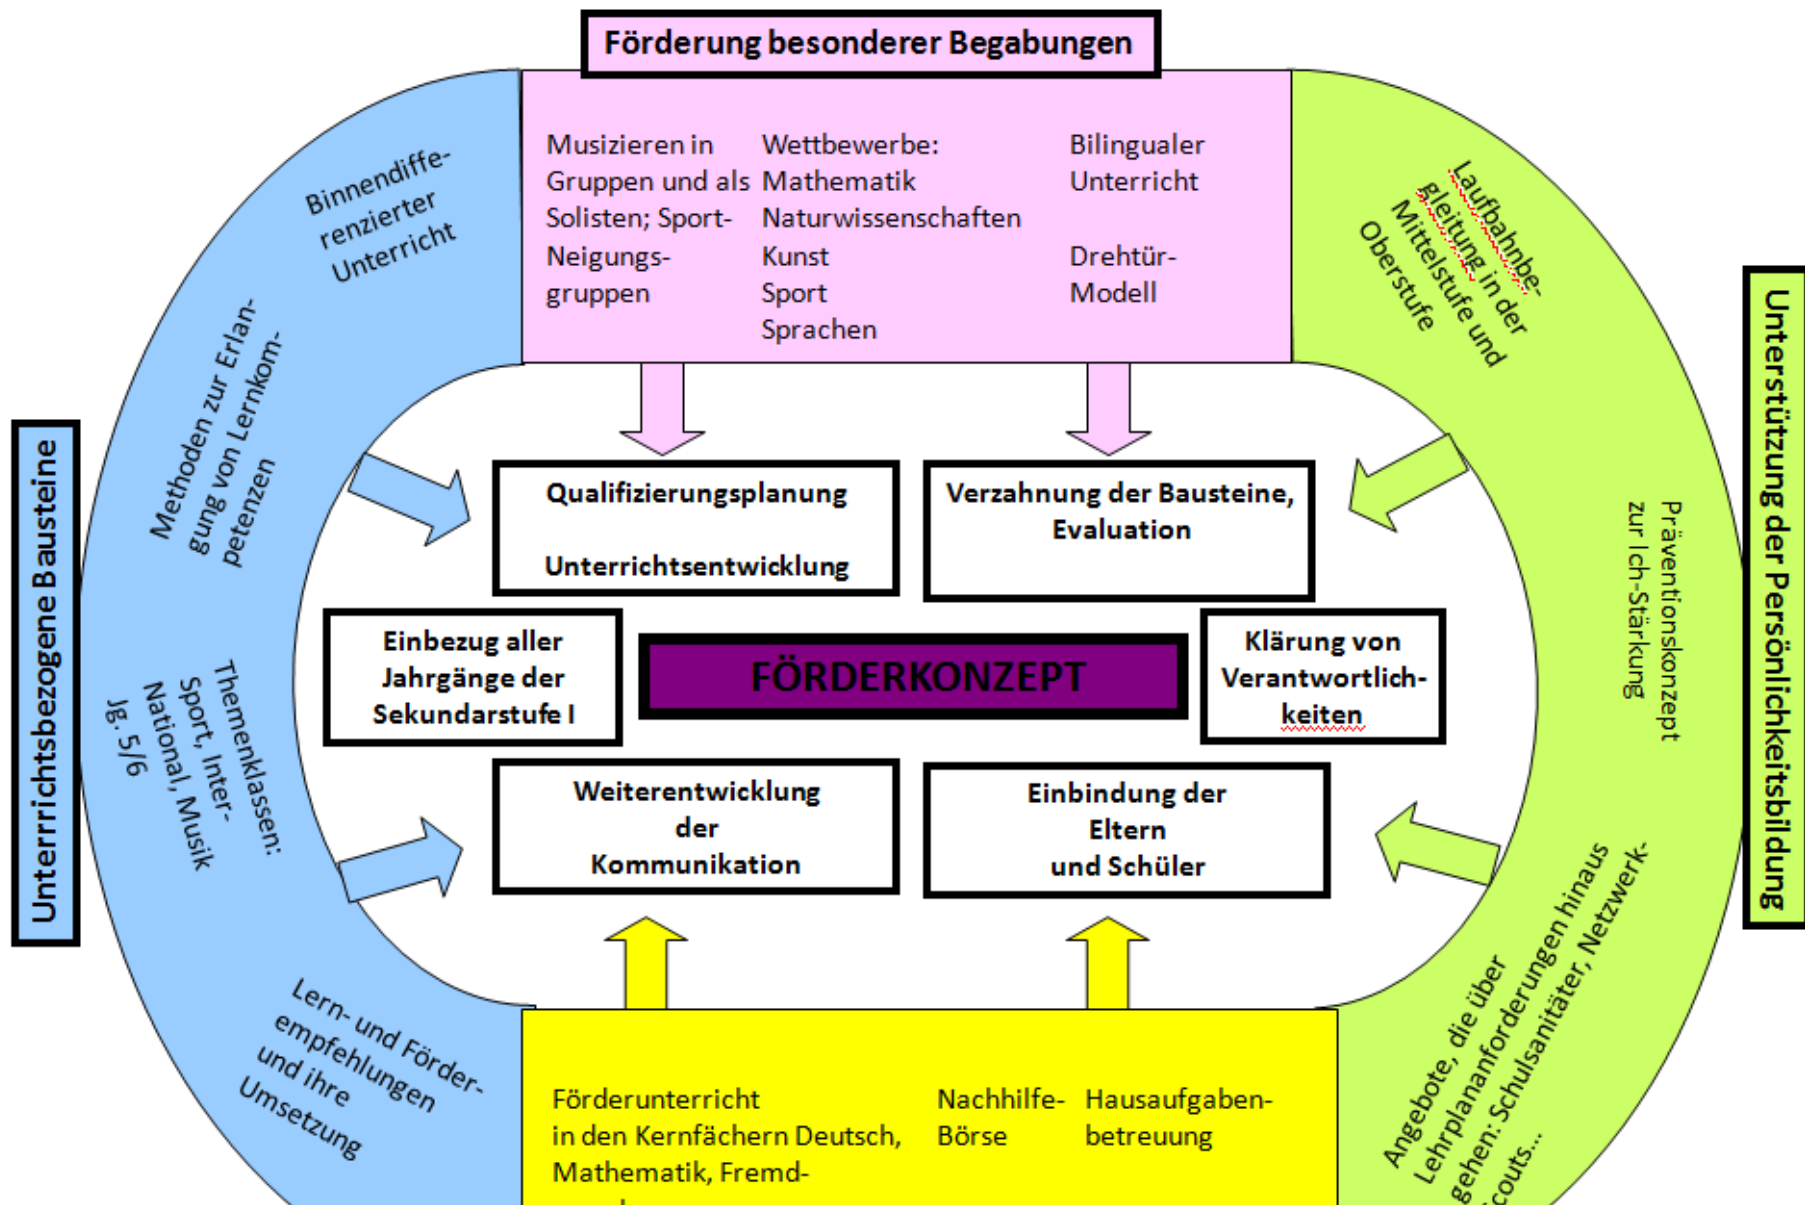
Förderung besonderer Begabungen

Musizieren in Gruppen und als Solisten; Sport-Neigungsgruppen

Wettbewerbe: Mathematik Naturwissenschaften Kunst Sport Sprachen

Bilingualer Unterricht

Drehtür-Modell

Unterrichtsbezogene Bausteine

Binnendifferenzierter Unterricht

Methoden zur Erlangung von Lernkompetenzen

Themenklassen: Sport, Inter-National, Musik Jg. 5/6

Lern- und Förderempfehlungen und ihre Umsetzung

Unterstützung der Persönlichkeitsbildung

Laufbahnbegleitung in der Mittelstufe und Oberstufe

Präventionskonzept zur Ich-Stärkung

Angebote, die über Lehrplananforderungen hinaus gehen: Schulsanitäter, Netzwerk-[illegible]scouts...

Qualifizierungsplanung

Unterrichtsentwicklung

Verzahnung der Bausteine, Evaluation

Einbezug aller Jahrgänge der Sekundarstufe I

FÖRDERKONZEPT

Klärung von Verantwortlichkeiten

Weiterentwicklung der Kommunikation

Einbindung der Eltern und Schüler

Förderunterricht in den Kernfächern Deutsch, Mathematik, Fremd-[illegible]

Nachhilfe-Börse

Hausaufgabenbetreuung